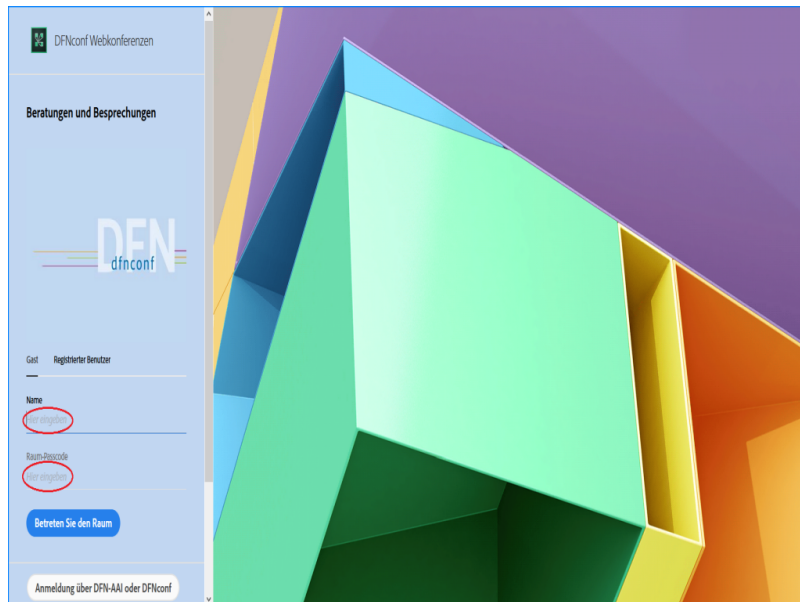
DFNconf Webkonferenzen

Beratungen und Besprechungen

DFN
dfnconf

Gast Registrierter Benutzer

Name
Hier eingeben

Raum-Passcode
Hier eingeben

Betreten Sie den Raum

Anmeldung über DFN-AAI oder DFNconf